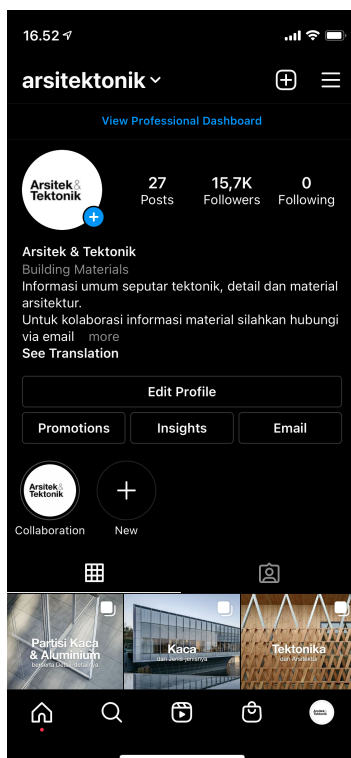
16.52

arsitektonik

View Professional Dashboard

Arsitek & Tektonik

27
Posts

15,7K
Followers

0
Following

Arsitek & Tektonik
Building Materials
Informasi umum seputar tektonik, detail dan material arsitektur.
Untuk kolaborasi informasi material silahkan hubungi via email more
See Translation

Edit Profile

Promotions

Insights

Email

Arsitek & Tektonik
Collaboration

New

Partisi Kaca & Aluminium
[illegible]

Kaca
dan jenis-jenisnya

Tektonika
dan Arsitektur